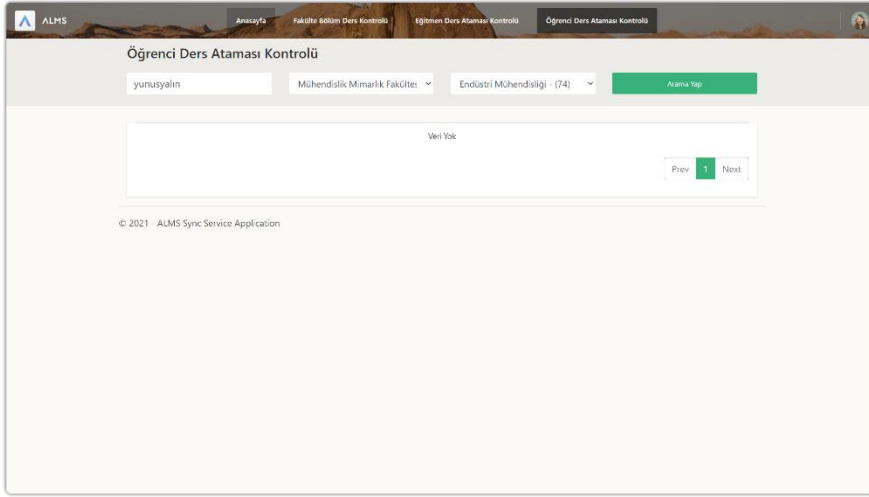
ALMS

Anasayfa Fakülte Bölüm Ders Kontrolü Eğitmen Ders Ataması Kontrolü Öğrenci Ders Ataması Kontrolü

Öğrenci Ders Ataması Kontrolü

yunusyalın

Mühendislik Mimarlık Fakültes

Endüstri Mühendisliği - (74)

Arama Yap

Veri Yok

Prev 1 Next

© 2021 · ALMS Sync Service Application